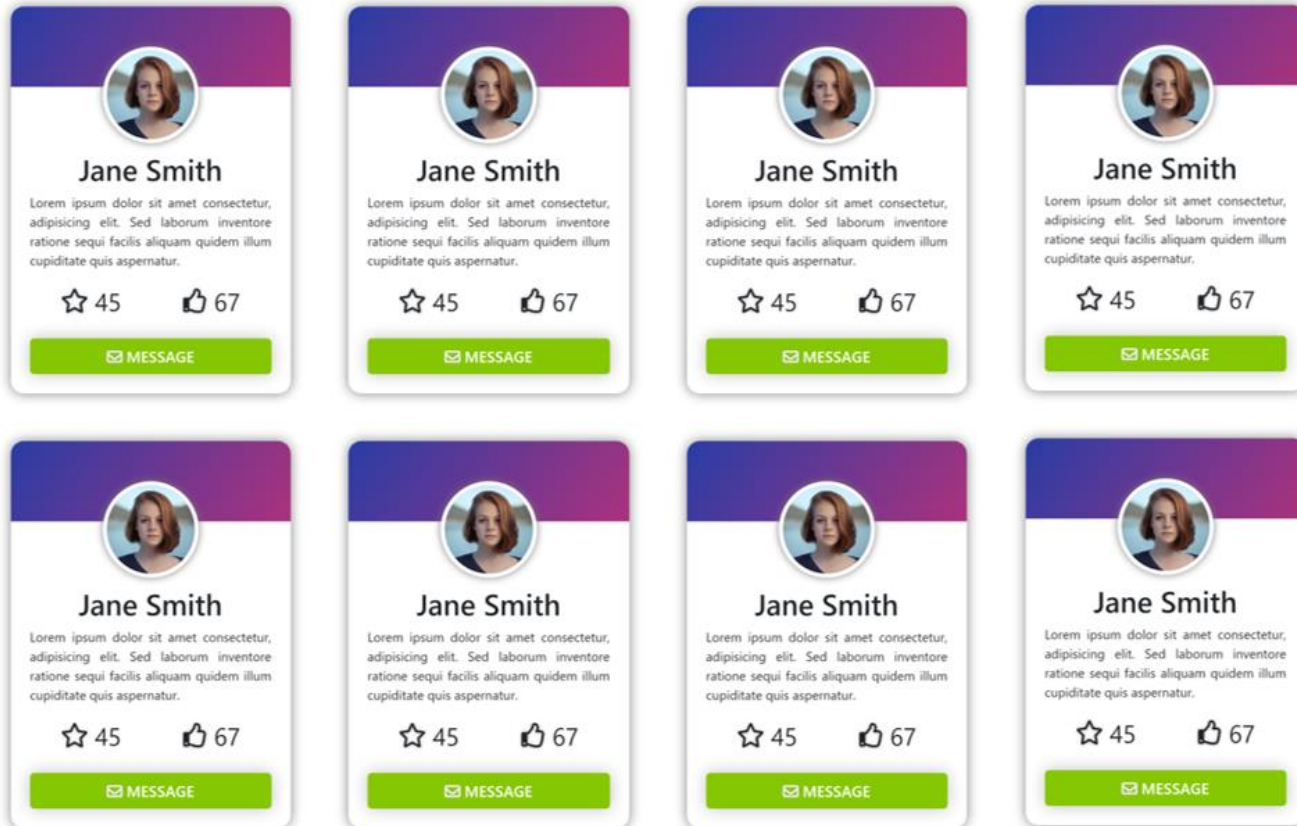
Jane Smith

Lorem ipsum dolor sit amet consectetur, adipisicing elit. Sed laborum inventore ratione sequi facilis aliquam quidem illum cupiditate quis aspernatur.

45 67

MESSAGE

Jane Smith

Lorem ipsum dolor sit amet consectetur, adipisicing elit. Sed laborum inventore ratione sequi facilis aliquam quidem illum cupiditate quis aspernatur.

45 67

MESSAGE

Jane Smith

Lorem ipsum dolor sit amet consectetur, adipisicing elit. Sed laborum inventore ratione sequi facilis aliquam quidem illum cupiditate quis aspernatur.

45 67

MESSAGE

Jane Smith

Lorem ipsum dolor sit amet consectetur, adipisicing elit. Sed laborum inventore ratione sequi facilis aliquam quidem illum cupiditate quis aspernatur.

45 67

MESSAGE

Jane Smith

Lorem ipsum dolor sit amet consectetur, adipisicing elit. Sed laborum inventore ratione sequi facilis aliquam quidem illum cupiditate quis aspernatur.

45 67

MESSAGE

Jane Smith

Lorem ipsum dolor sit amet consectetur, adipisicing elit. Sed laborum inventore ratione sequi facilis aliquam quidem illum cupiditate quis aspernatur.

45 67

MESSAGE

Jane Smith

Lorem ipsum dolor sit amet consectetur, adipisicing elit. Sed laborum inventore ratione sequi facilis aliquam quidem illum cupiditate quis aspernatur.

45 67

MESSAGE

Jane Smith

Lorem ipsum dolor sit amet consectetur, adipisicing elit. Sed laborum inventore ratione sequi facilis aliquam quidem illum cupiditate quis aspernatur.

45 67

MESSAGE